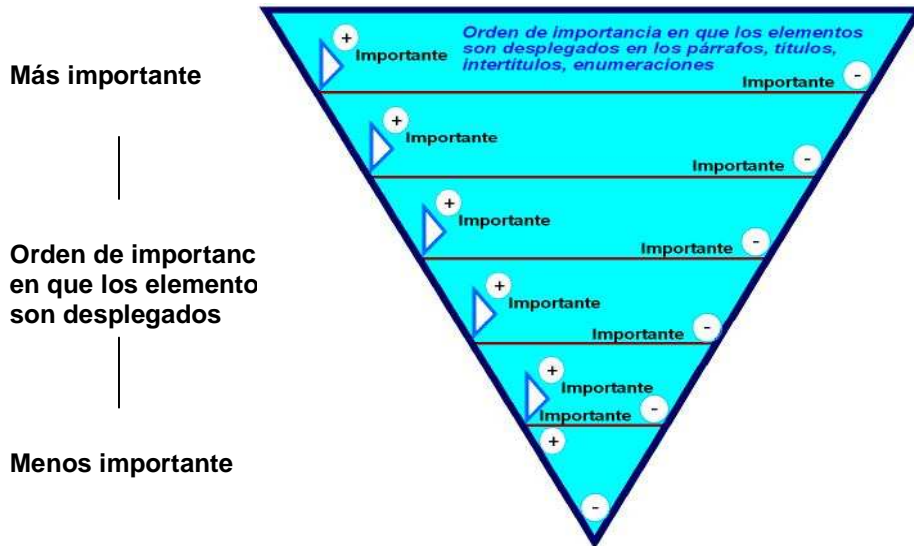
Más importante

Orden de importanc en que los elemento son desplegados

Menos importante

+ Importante

Orden de importancia en que los elementos son desplegados en los párrafos, títulos, intertítulos, enumeraciones

Importante -

+ Importante

Importante -

+ Importante

Importante -

+ Importante

Importante -

+ Importante

Importante -

+

-